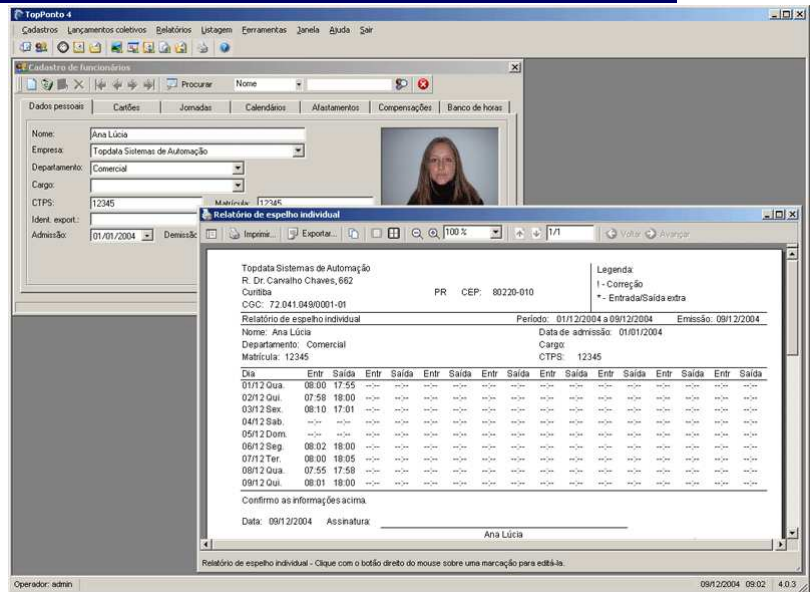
TopPonto 4

Cadastros Lançamentos coletivos Relatórios Listagem Ferramentas Janela Ajuda Sair

Cadastro de funcionários

Procurar Nome

Dados pessoais | Cartões | Jornadas | Calendários | Afastamentos | Compensações | Banco de horas

Nome: Ana Lúcia
Empresa: Topdata Sistemas de Automação
Departamento: Comercial
Cargo:
CTPS: 12345 Matrícula: 12345
Ident. export.:
Admissão: 01/01/2004 Demissão

Relatório de espelho individual

Imprimir... Exportar... 100 % 1/1 Voltar Avançar

Topdata Sistemas de Automação
R. Dr. Carvalho Chaves, 662
Curitiba PR CEP: 80220-010
CGC: 72.041.049/0001-01

Legenda:
! - Correção
* - Entrada/Saída extra

Relatório de espelho individual Período: 01/12/2004 a 09/12/2004 Emissão: 09/12/2004
Nome: Ana Lúcia Data de admissão: 01/01/2004
Departamento: Comercial Cargo:
Matrícula: 12345 CTPS: 12345

| Dia | Entr | Saída | Entr | Saída | Entr | Saída | Entr | Saída | Entr | Saída | Entr | Saída | Entr | Saída | Entr | Saída |
|---|---|---|---|---|---|---|---|---|---|---|---|---|---|---|---|---|
| 01/12 Qua. | 08:00 | 17:55 | --:-- | --:-- | --:-- | --:-- | --:-- | --:-- | --:-- | --:-- | --:-- | --:-- | --:-- | --:-- | --:-- | --:-- |
| 02/12 Qui. | 07:58 | 18:00 | --:-- | --:-- | --:-- | --:-- | --:-- | --:-- | --:-- | --:-- | --:-- | --:-- | --:-- | --:-- | --:-- | --:-- |
| 03/12 Sex. | 08:10 | 17:01 | --:-- | --:-- | --:-- | --:-- | --:-- | --:-- | --:-- | --:-- | --:-- | --:-- | --:-- | --:-- | --:-- | --:-- |
| 04/12 Sáb. | --:-- | --:-- | --:-- | --:-- | --:-- | --:-- | --:-- | --:-- | --:-- | --:-- | --:-- | --:-- | --:-- | --:-- | --:-- | --:-- |
| 05/12 Dom. | --:-- | --:-- | --:-- | --:-- | --:-- | --:-- | --:-- | --:-- | --:-- | --:-- | --:-- | --:-- | --:-- | --:-- | --:-- | --:-- |
| 06/12 Seg. | 08:02 | 18:00 | --:-- | --:-- | --:-- | --:-- | --:-- | --:-- | --:-- | --:-- | --:-- | --:-- | --:-- | --:-- | --:-- | --:-- |
| 07/12 Ter. | 08:00 | 18:05 | --:-- | --:-- | --:-- | --:-- | --:-- | --:-- | --:-- | --:-- | --:-- | --:-- | --:-- | --:-- | --:-- | --:-- |
| 08/12 Qua. | 07:55 | 17:58 | --:-- | --:-- | --:-- | --:-- | --:-- | --:-- | --:-- | --:-- | --:-- | --:-- | --:-- | --:-- | --:-- | --:-- |
| 09/12 Qui. | 08:01 | 18:00 | --:-- | --:-- | --:-- | --:-- | --:-- | --:-- | --:-- | --:-- | --:-- | --:-- | --:-- | --:-- | --:-- | --:-- |

Confirmo as informações acima.

Data: 09/12/2004 Assinatura:
Ana Lúcia

Relatório de espelho individual - Clique com o botão direito do mouse sobre uma marcação para editá-la.

Operador: admin 09/12/2004 09:02 4.0.3